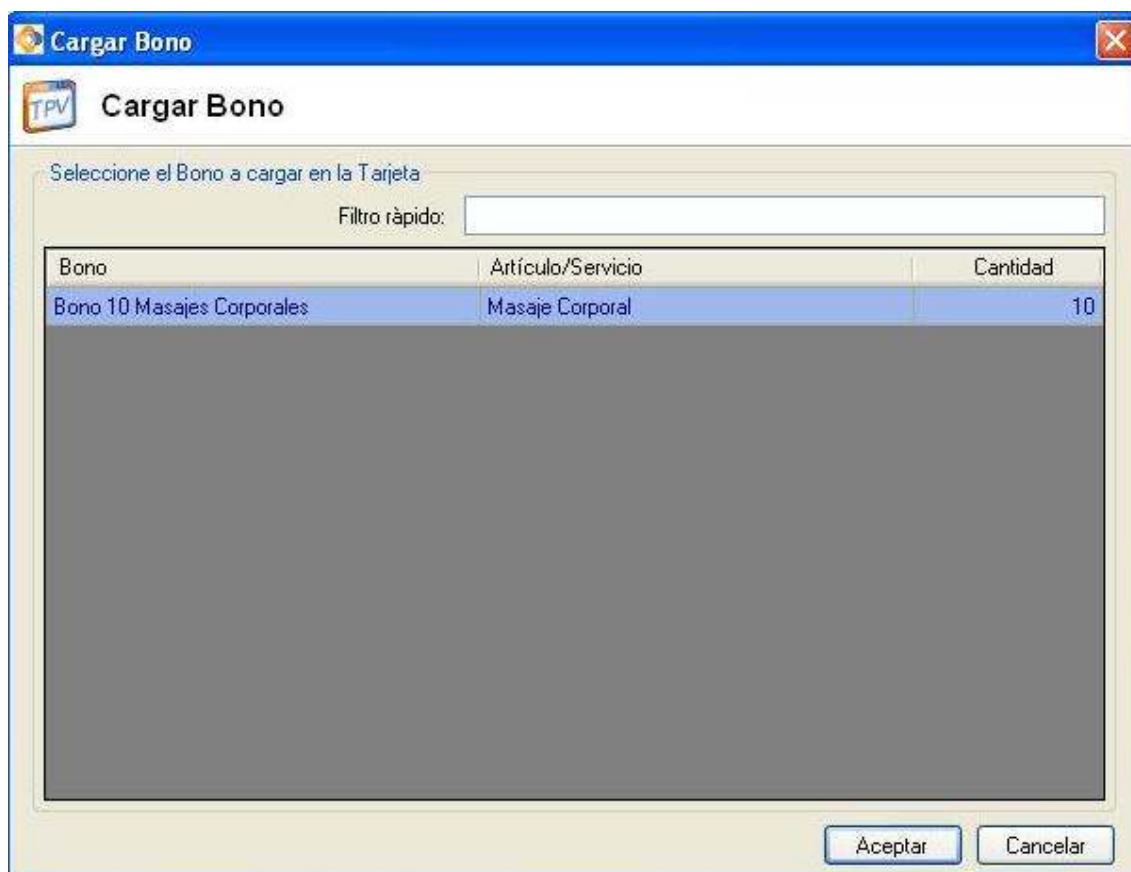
Cargar Bono

TPV

Cargar Bono

Seleccione el Bono a cargar en la Tarjeta

Filtro ràpido:

| Bono | Artículo/Servicio | Cantidad |
|---|---|---|
| Bono 10 Masajes Corporales | Masaje Corporal | 10 |

Aceptar

Cancelar